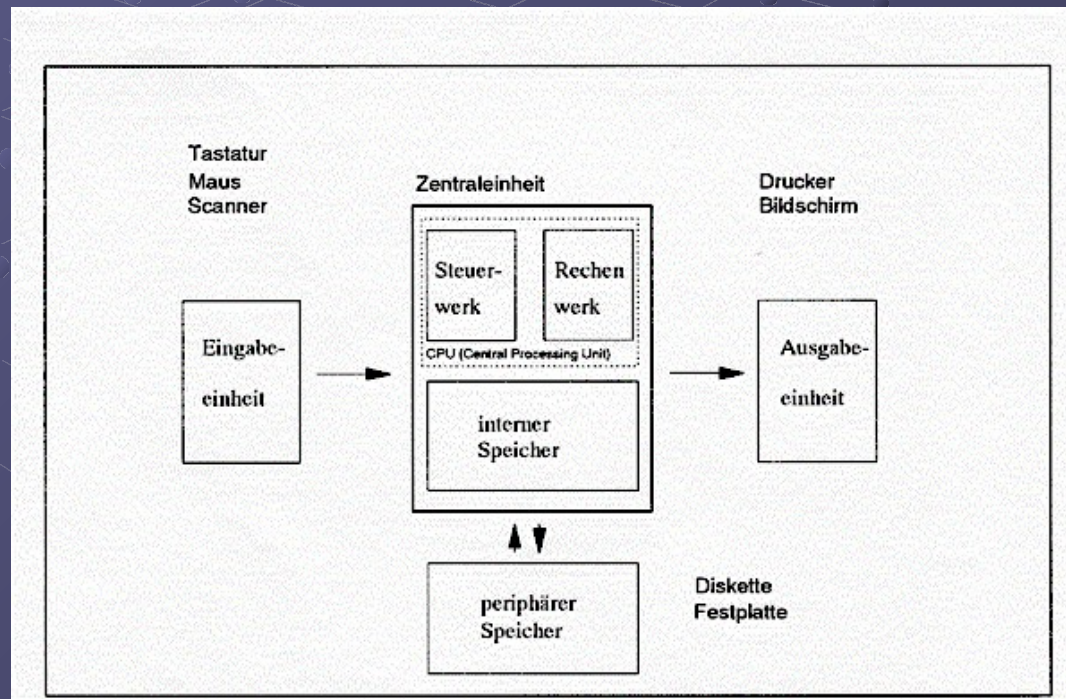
Tastatur
Maus
Scanner

Zentraleinheit

Drucker
Bildschirm

Steuerwerk

Rechen werk

CPU (Central Processing Unit)

Eingabeeinheit

interner Speicher

Ausgabeeinheit

peripharer Speicher

Diskette
Festplatte